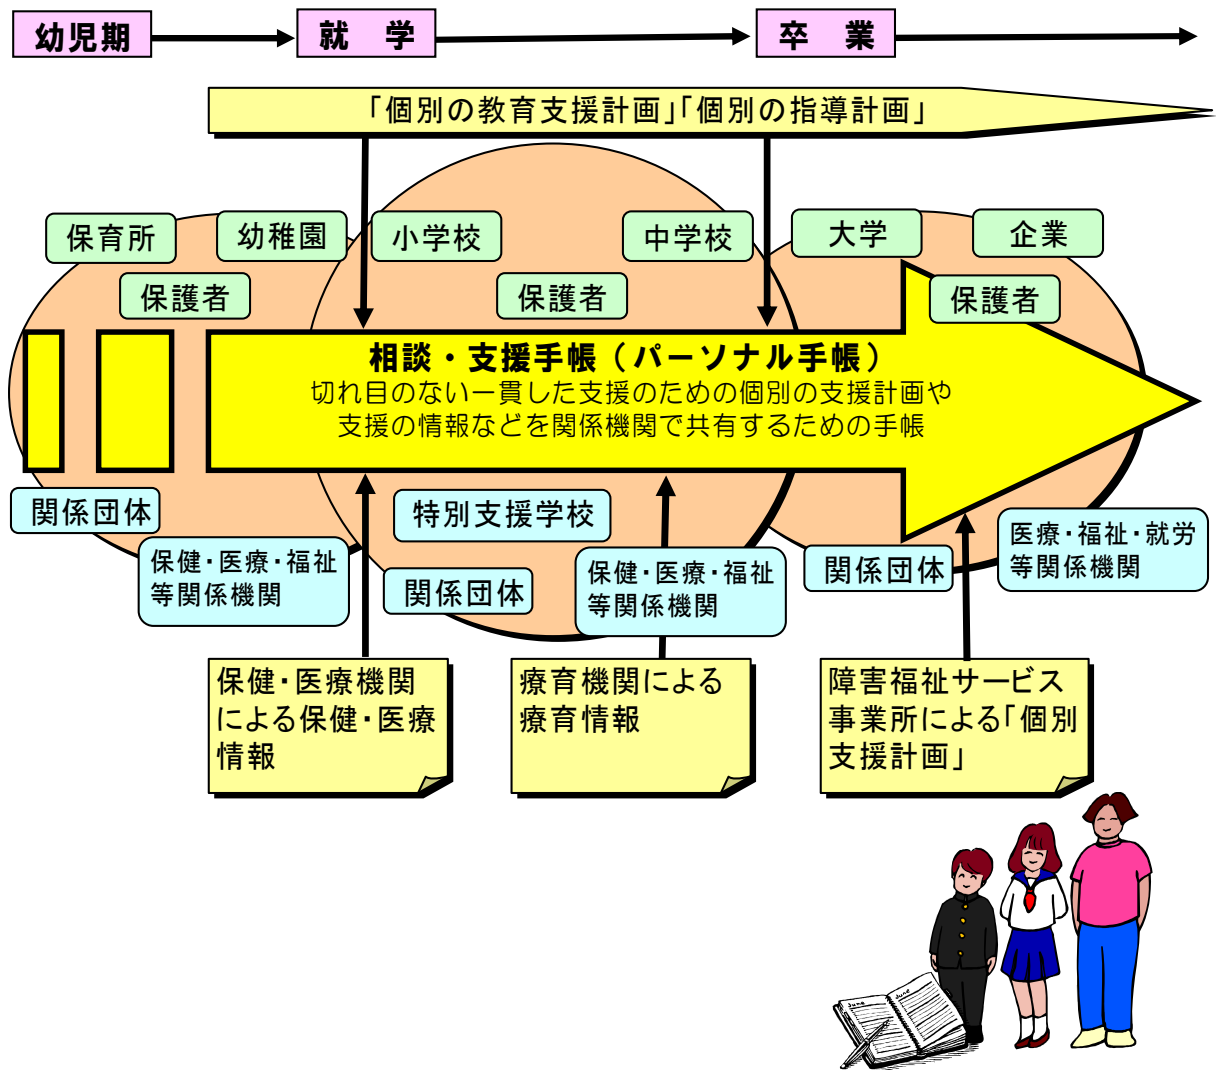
幼児期

就　学

卒　業

「個別の教育支援計画」「個別の指導計画」

保育所

幼稚園

保護者

小学校

中学校

保護者

大学

企業

保護者

相談・支援手帳（パーソナル手帳）
切れ目のない一貫した支援のための個別の支援計画や支援の情報などを関係機関で共有するための手帳

関係団体

保健・医療・福祉等関係機関

特別支援学校

関係団体

保健・医療・福祉等関係機関

関係団体

医療・福祉・就労等関係機関

保健・医療機関による保健・医療情報

療育機関による療育情報

障害福祉サービス事業所による「個別支援計画」